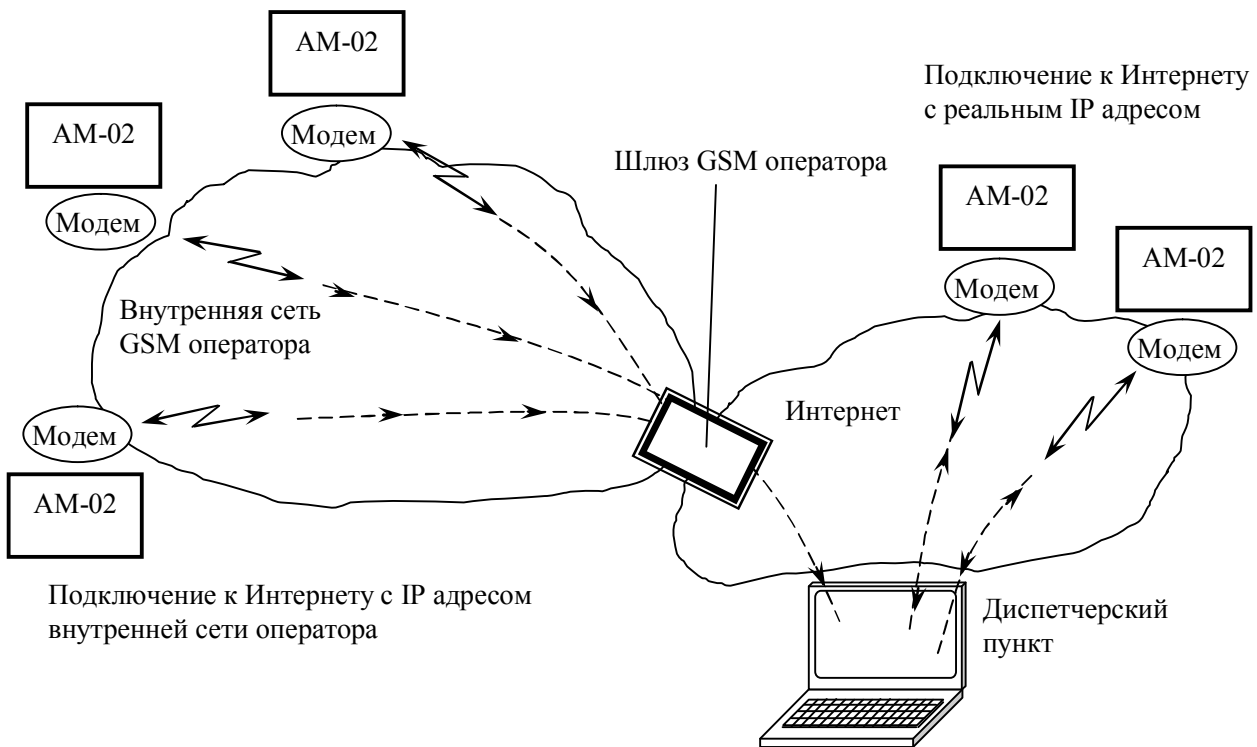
АМ-02

Подключение к Интернету с реальным IP адресом

АМ-02

Модем

Шлюз GSM оператора

Модем

АМ-02

АМ-02

Внутренняя сеть GSM оператора

Модем

Модем

Интернет

Модем

АМ-02

Подключение к Интернету с IP адресом внутренней сети оператора

Диспетчерский пункт